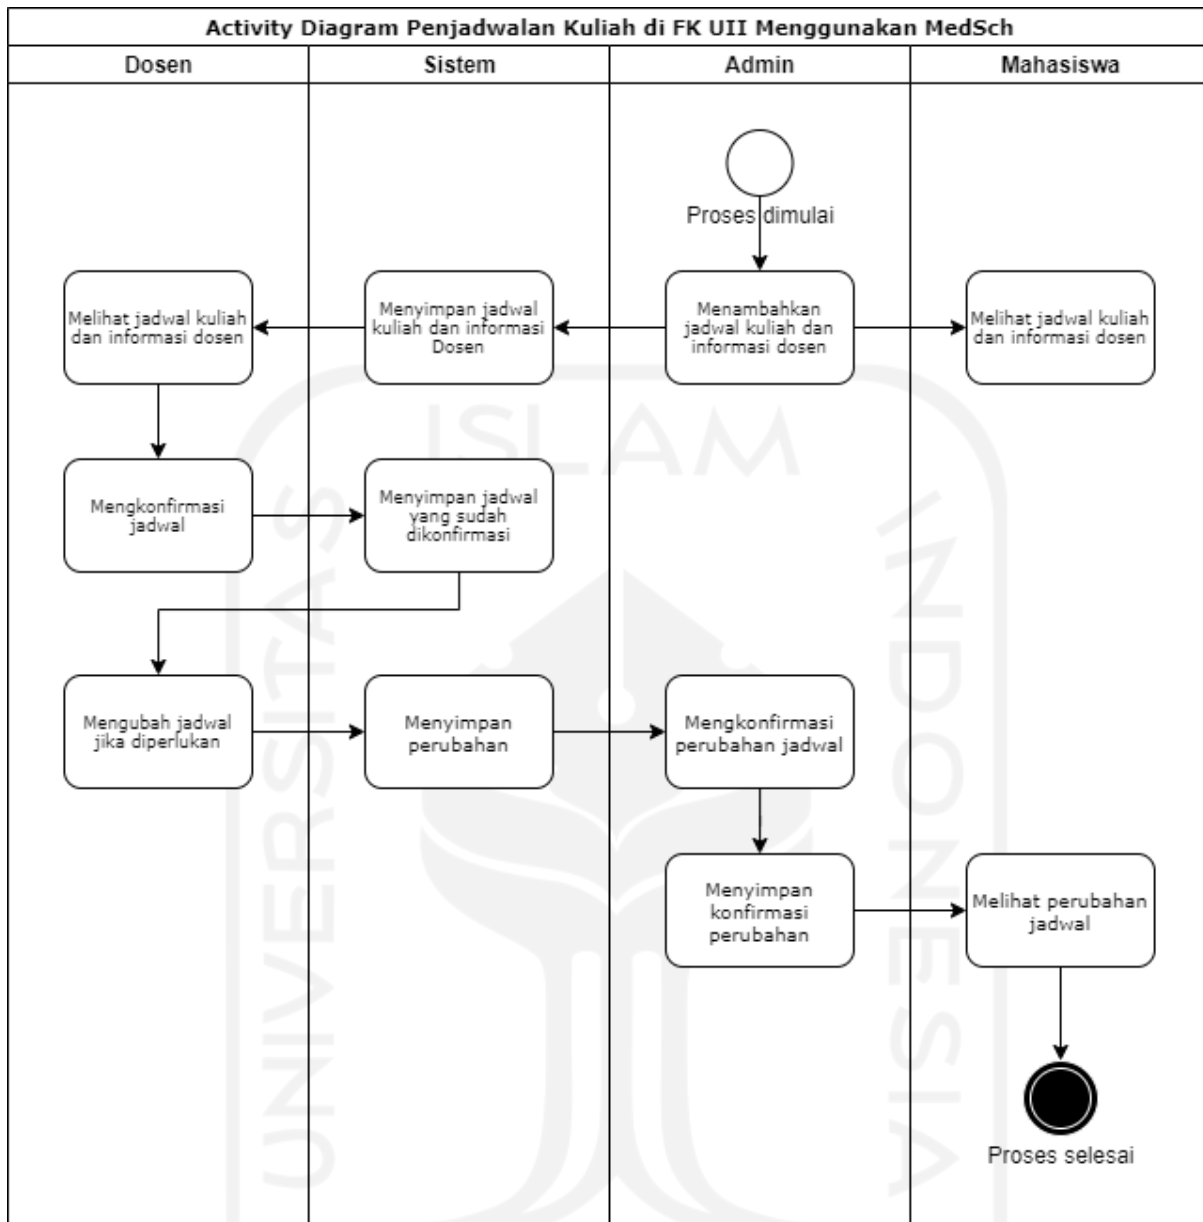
Activity Diagram Penjadwalan Kuliah di FK UII Menggunakan MedSch

| Dosen | Sistem | Admin | Mahasiswa |
|---|---|---|---|

Proses dimulai

Melihat jadwal kuliah dan informasi dosen

Menyimpan jadwal kuliah dan informasi Dosen

Menambahkan jadwal kuliah dan informasi dosen

Melihat jadwal kuliah dan informasi dosen

Mengkonfirmasi jadwal

Menyimpan jadwal yang sudah dikonfirmasi

Mengubah jadwal jika diperlukan

Menyimpan perubahan

Mengkonfirmasi perubahan jadwal

Menyimpan konfirmasi perubahan

Melihat perubahan jadwal

Proses selesai

ISLAM

UNIVERSITAS

INDONESIA